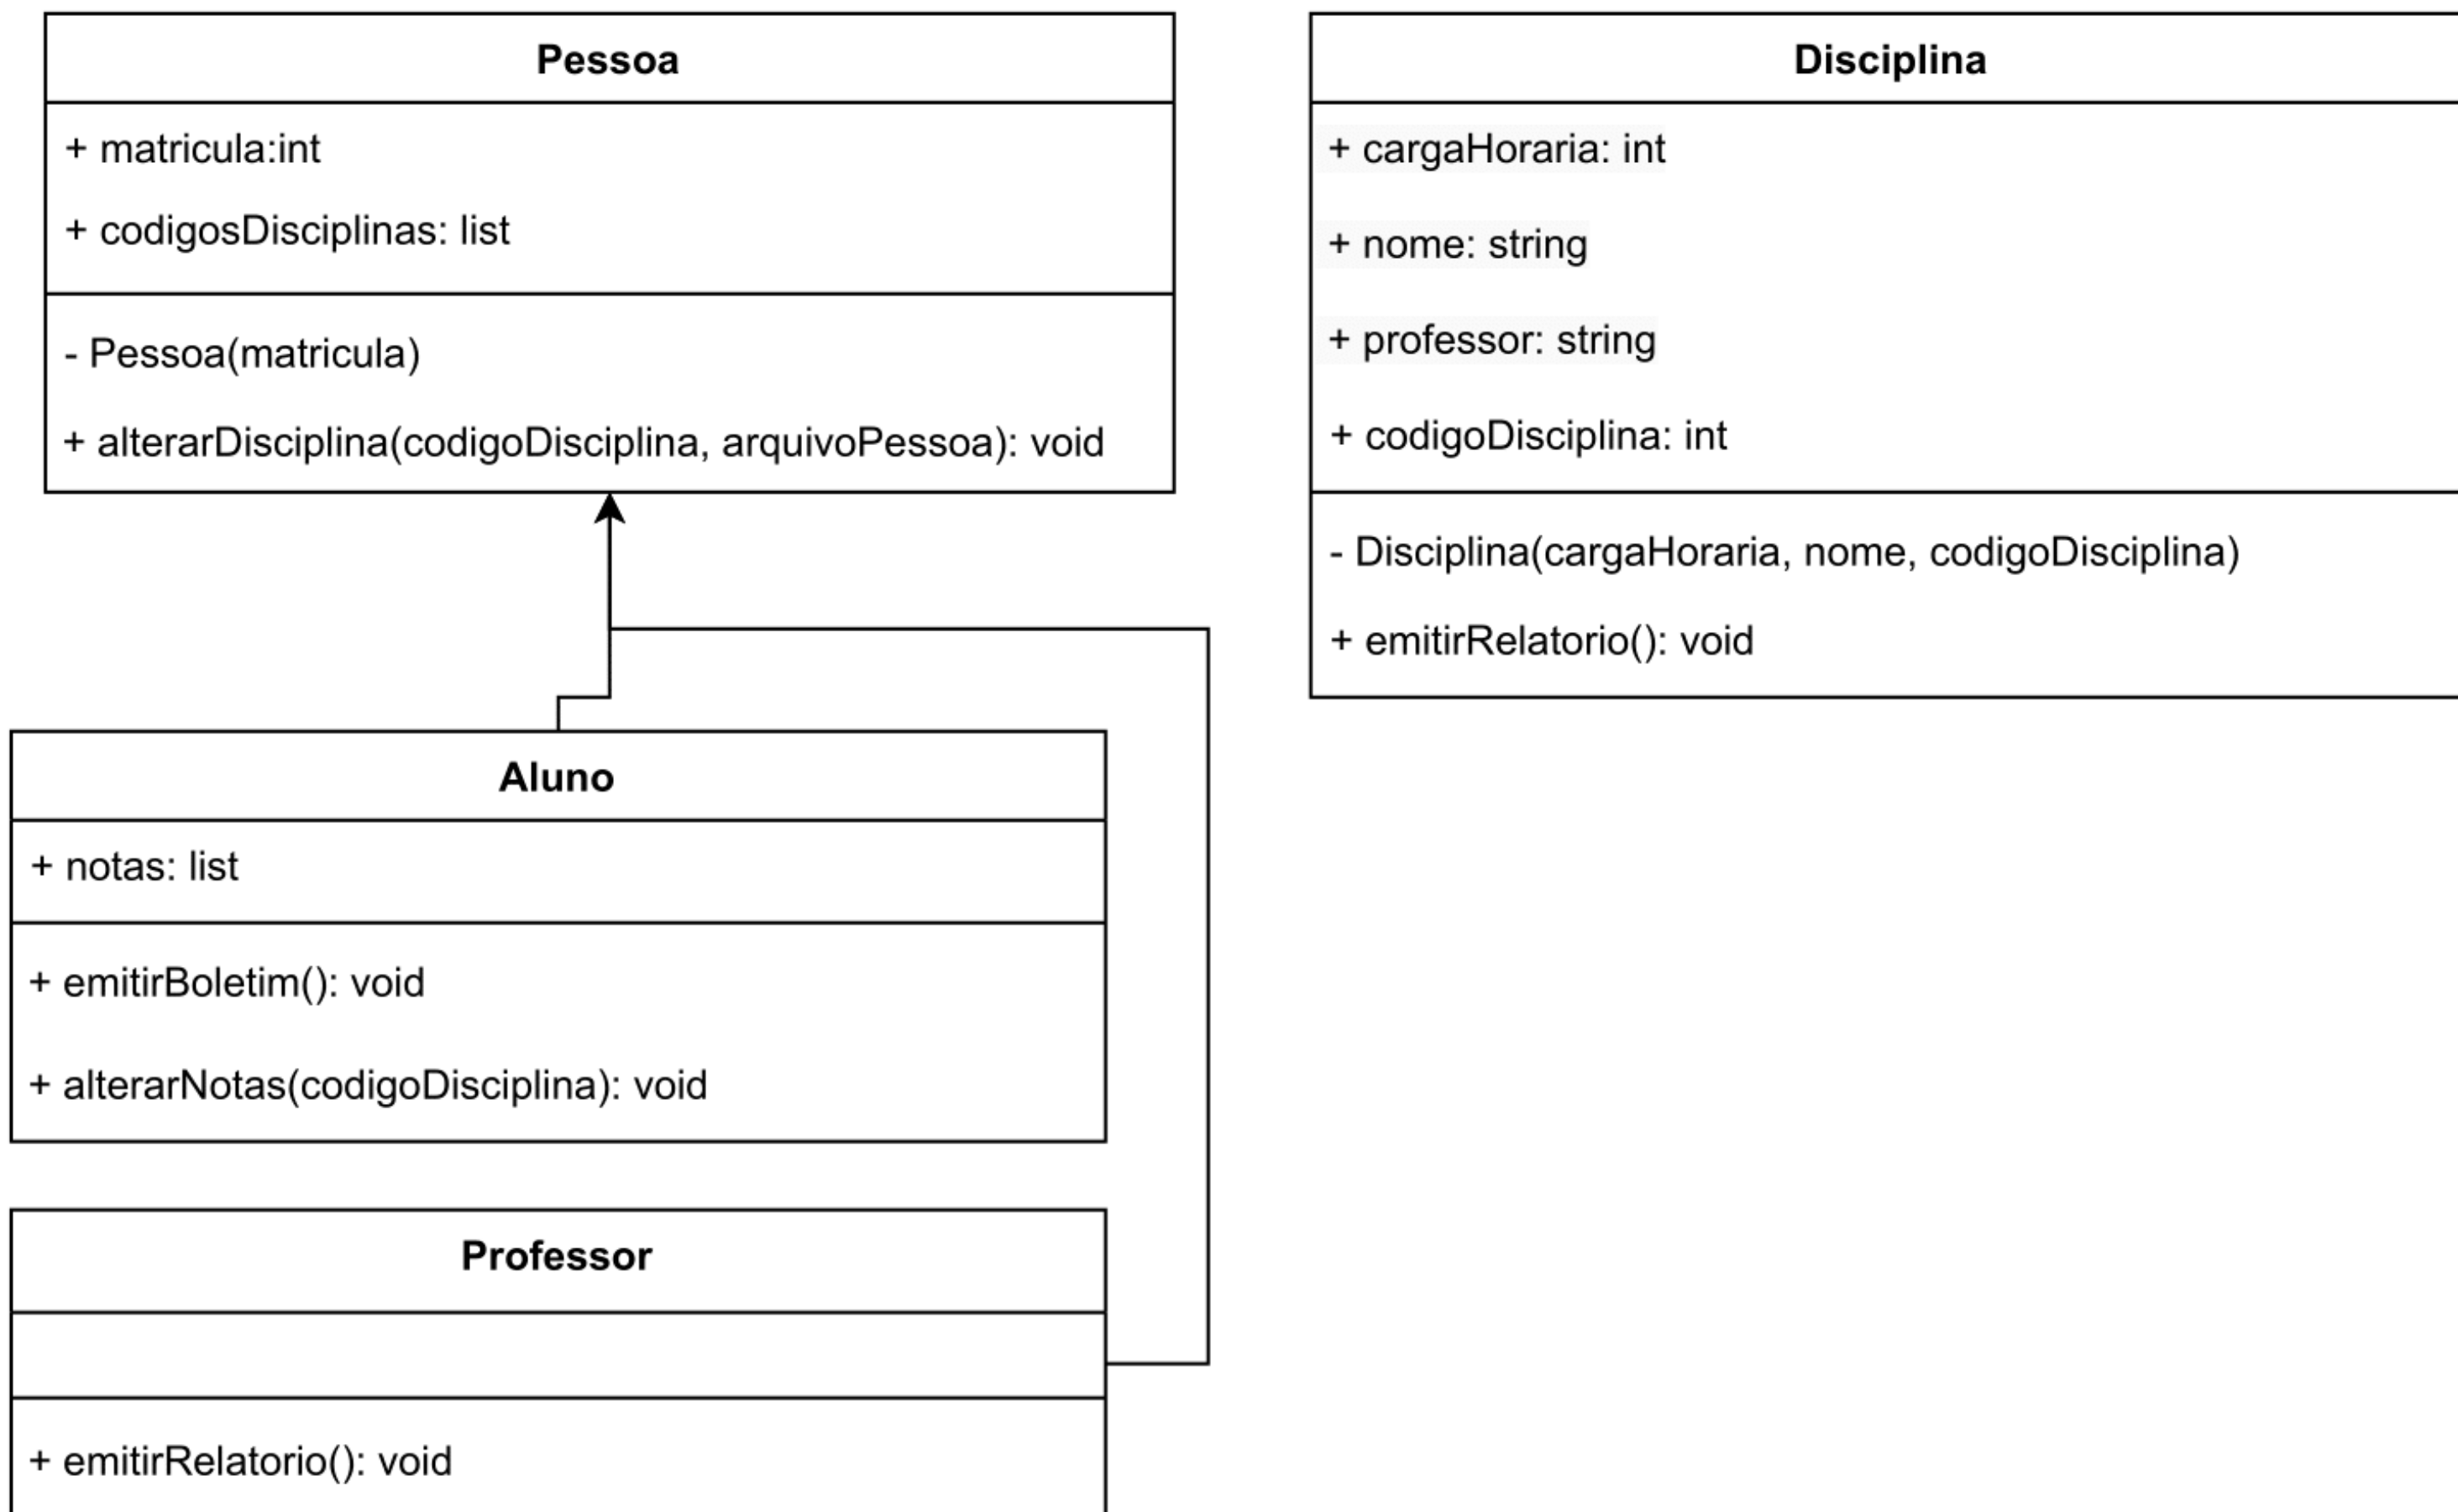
Pessoa

+ matricula:int

+ codigosDisciplinas: list

- Pessoa(matricula)

+ alterarDisciplina(codigoDisciplina, arquivoPessoa): void

Disciplina

+ cargaHoraria: int

+ nome: string

+ professor: string

+ codigoDisciplina: int

- Disciplina(cargaHoraria, nome, codigoDisciplina)

+ emitirRelatorio(): void

Aluno

+ notas: list

+ emitirBoletim(): void

+ alterarNotas(codigoDisciplina): void

Professor

+ emitirRelatorio(): void